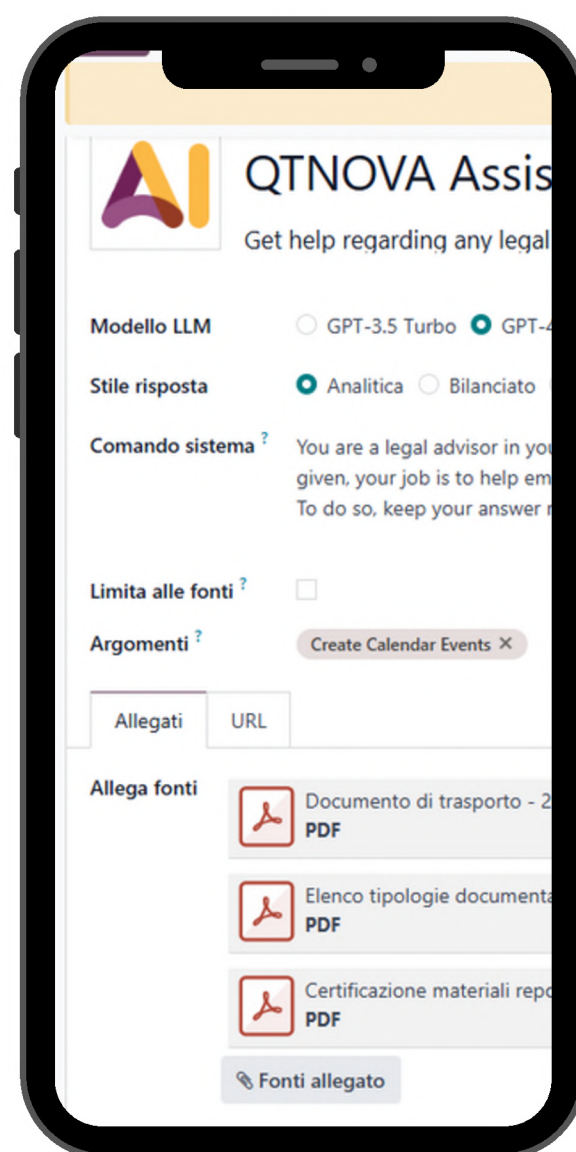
AI

QTNOVA Assis

Get help regarding any legal

Modello LLM GPT-3.5 Turbo GPT-4

Stile risposta Analitica Bilanciato

Comando sistema ? You are a legal advisor in you given, your job is to help em To do so, keep your answer r

Limita alle fonti ?

Argomenti ? Create Calendar Events ×

Allegati URL

Allega fonti

Documento di trasporto - 2
PDF

Elenco tipologie documenta
PDF

Certificazione materiali repo
PDF

Fonti allegato